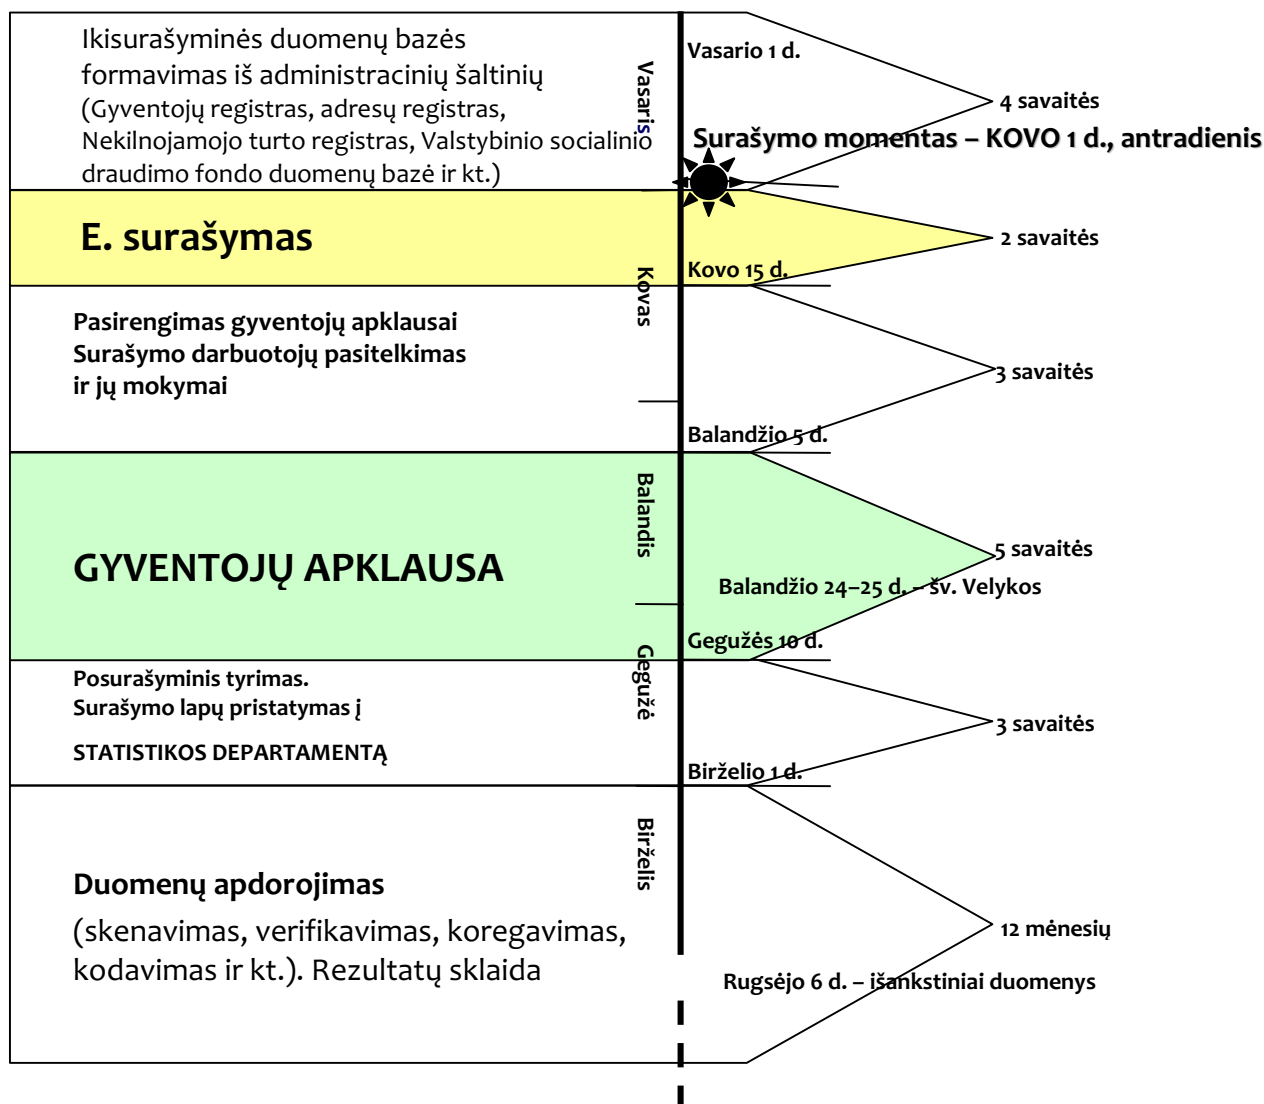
Ikisurašyminės duomenų bazės formavimas iš administracinių šaltinių (Gyventojų registras, adresų registras, Nekilnojamojo turto registras, Valstybinio socialinio draudimo fondo duomenų bazė ir kt.)

Vasaris

Vasario 1 d.

4 savaitės

Surašymo momentas – KOVO 1 d., antradienis

E. surašymas

2 savaitės

Kovo 15 d.

Kovas

Pasirengimas gyventojų apklausai
Surašymo darbuotojų pasitelkimas ir jų mokymai

3 savaitės

Balandžio 5 d.

Balandis

GYVENTOJŲ APKLAUSA

5 savaitės

Balandžio 24–25 d. – šv. Velykos

Gegužės 10 d.

Gegužė

Posurašyminis tyrimas.
Surašymo lapų pristatymas į

STATISTIKOS DEPARTAMENTĄ

3 savaitės

Birželio 1 d.

Birželis

Duomenų apdorojimas

(skenavimas, verifikavimas, koregavimas, kodavimas ir kt.). Rezultatų sklaida

12 mėnesių

Rugsėjo 6 d. – išankstiniai duomenys